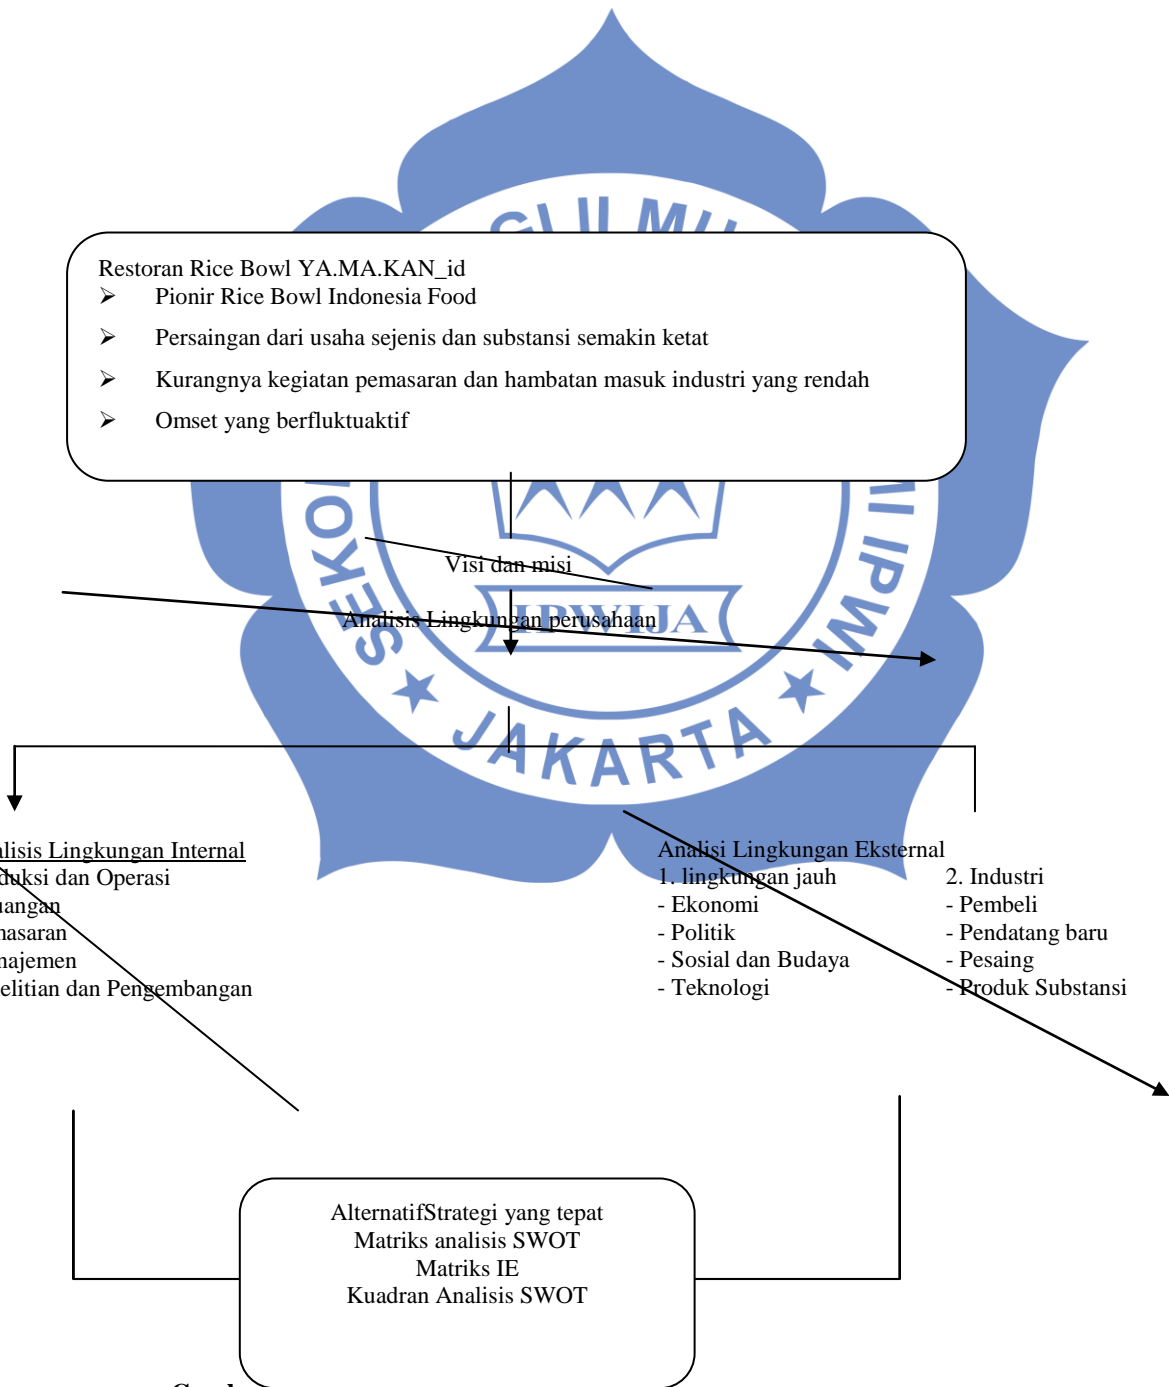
Restoran Rice Bowl YA.MA.KAN_id
➢ Pionir Rice Bowl Indonesia Food
➢ Persaingan dari usaha sejenis dan substansi semakin ketat
➢ Kurangnya kegiatan pemasaran dan hambatan masuk industri yang rendah
➢ Omset yang berfluktuaktif

Visi dan misi

Analisis Lingkungan perusahaan

alisis Lingkungan Internal
duksi dan Operasi
uangan
nasaran
najemen
elitian dan Pengembangan

Analisi Lingkungan Eksternal
1. lingkungan jauh
- Ekonomi
- Politik
- Sosial dan Budaya
- Teknologi

2. Industri
- Pembeli
- Pendatang baru
- Pesaing
- Produk Substansi

AlternatifStrategi yang tepat
Matriks analisis SWOT
Matriks IE
Kuadran Analisis SWOT

STIE IPWIJA JAKARTA